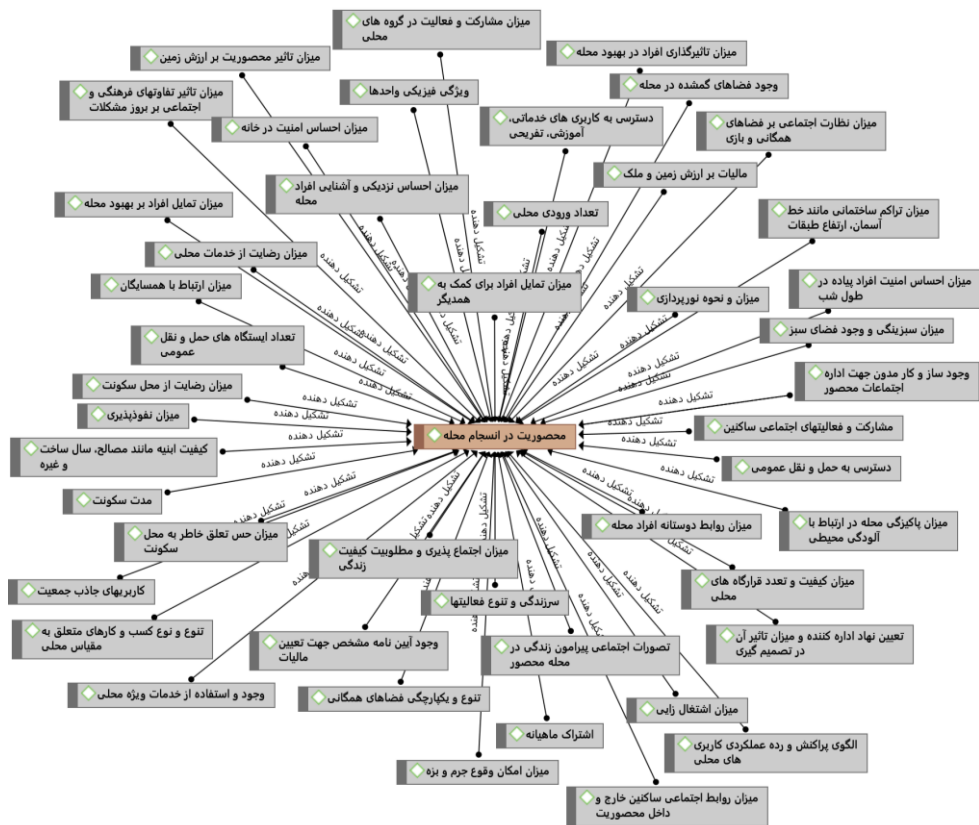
میزان مشارکت و فعالیت در گروه های محلی

میزان تاثیر محصوریت بر ارزش زمین

میزان تاثیرگذاری افراد در بهبود محله

ویژگی فیزیکی واحدها

وجود فضاهای گمشده در محله

میزان تاثیر تفاوتهای فرهنگی و اجتماعی بر بروز مشکلات

دسترسی به کاربری های خدماتی، آموزشی، تفریحی

میزان احساس امنیت در خانه

میزان نظارت اجتماعی بر فضاهای همگانی و بازی

مالیات بر ارزش زمین و ملک

میزان احساس نزدیکی و آشنایی افراد محله

میزان تمایل افراد بر بهبود محله

تعداد ورودی محلی

میزان تراکم ساختمانی مانند خط آسمان، ارتفاع طبقات

میزان رضایت از خدمات محلی

میزان ارتباط با همسایگان

میزان تمایل افراد برای کمک به همدیگر

میزان احساس امنیت افراد پیاده در طول شب

میزان و نحوه نورپردازی

تعداد ایستگاه های حمل و نقل عمومی

میزان سبزینگی و وجود فضای سبز

وجود ساز و کار مدون جهت اداره اجتماعات محصور

میزان رضایت از محل سکونت

میزان نفوذپذیری

مشارکت و فعالیتهای اجتماعی ساکنین

محصوریت در انسجام محله

کیفیت ابنیه مانند مصالح، سال ساخت و غیره

دسترسی به حمل و نقل عمومی

مدت سکونت

میزان پاکیزگی محله در ارتباط با آلودگی محیطی

میزان روابط دوستانه افراد محله

میزان حس تعلق خاطر به محل سکونت

میزان اجتماع پذیری و مطلوبیت کیفیت زندگی

میزان کیفیت و تعدد قرارگاه های محلی

کاربریهای جاذب جمعیت

سرزندگی و تنوع فعالیتها

تنوع و نوع کسب و کارهای متعلق به مقیاس محلی

تعیین نهاد اداره کننده و میزان تاثیر آن در تصمیم گیری

وجود آیین نامه مشخص جهت تعیین مالیات

تصورات اجتماعی پیرامون زندگی در محله محصور

وجود و استفاده از خدمات ویژه محلی

تنوع و یکپارچگی فضاهای همگانی

میزان اشتغال زایی

الگوی پراکنش و رده عملکردی کاربری های محلی

اشتراک ماهیانه

میزان امکان وقوع جرم و بزه

میزان روابط اجتماعی ساکنین خارج و داخل محصوریت

تشکیل دهنده